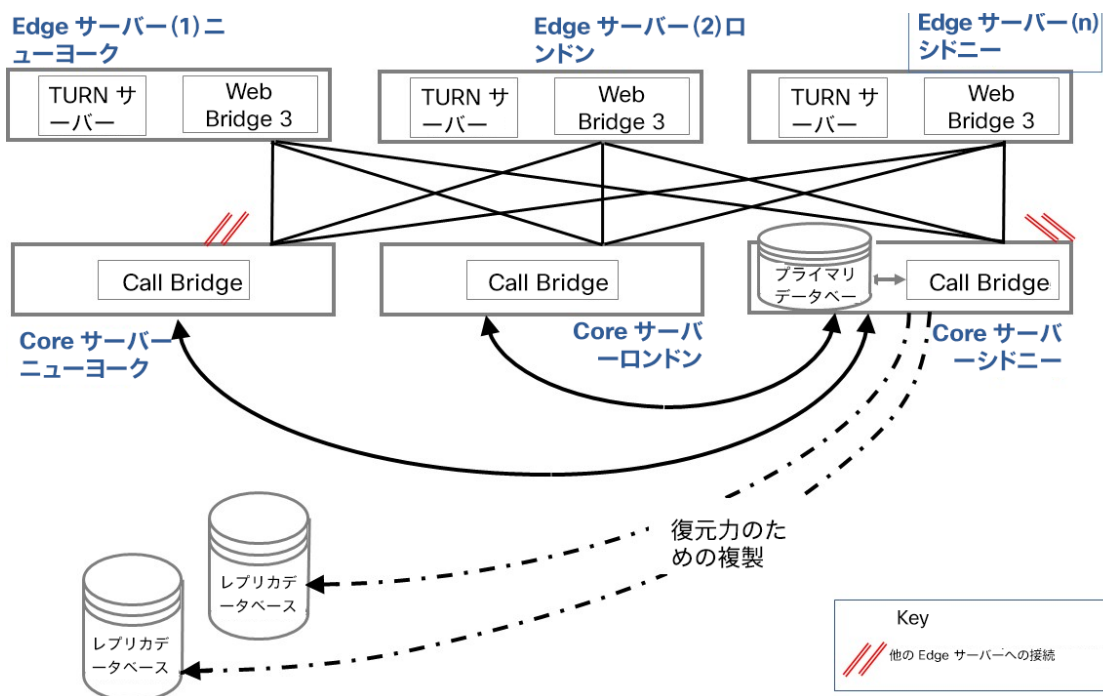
Edge サーバー(1) ニューヨーク

Edge サーバー(2) ロンドン

Edge サーバー(n) シドニー

TURN サーバー

Web Bridge 3

TURN サーバー

Web Bridge 3

TURN サーバー

Web Bridge 3

Call Bridge

Call Bridge

プライマリデータベース

Call Bridge

Core サーバーニューヨーク

Core サーバーロンドン

Core サーバーシドニー

復元力のための複製

レプリカデータベース

レプリカデータベース

Key

他の Edge サーバーへの接続